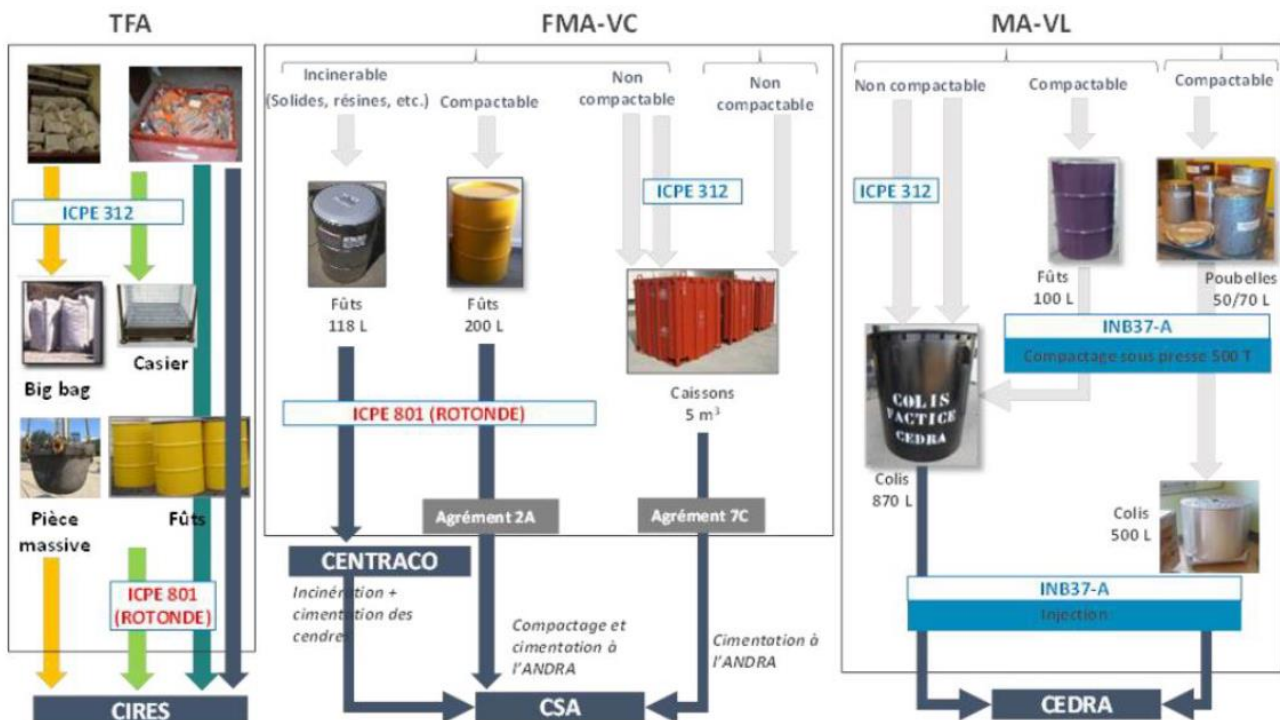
TFA

ICPE 312

Big bag

Casier

Pièce massive

Fûts

ICPE 801 (ROTONDE)

CIRES

FMA-VC

Incinerable (Solides, résines, etc.)

Compactable

Non compactable

Non compactable

ICPE 312

Fûts 118 L

Fûts 200 L

Caissons 5 m$^3$

ICPE 801 (ROTONDE)

Agrément 2A

Agrément 7C

CENTRACO

Incinération + cimentation des cendres

Compactage et cimentation à l'ANDRA

Cimentation à l'ANDRA

CSA

MA-VL

Non compactable

Compactable

Compactable

ICPE 312

Fûts 100 L

Poubelles 50/70 L

INB37-A

Compactage sous presse 500 T

COLIS FACTICE CEDRA

Colis 870 L

Colis 500 L

INB37-A

Injection

CEDRA